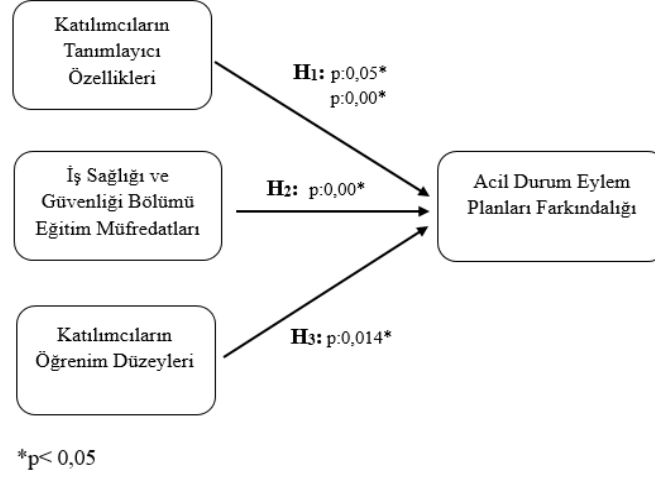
Katılımcıların Tanımlayıcı Özellikleri

$H_1$: p:0,05*
p:0,00*

İş Sağlığı ve Güvenliği Bölümü Eğitim Müfredatları

$H_2$: p:0,00*

Acil Durum Eylem Planları Farkındalığı

Katılımcıların Öğrenim Düzeyleri

$H_3$: p:0,014*

*p< 0,05